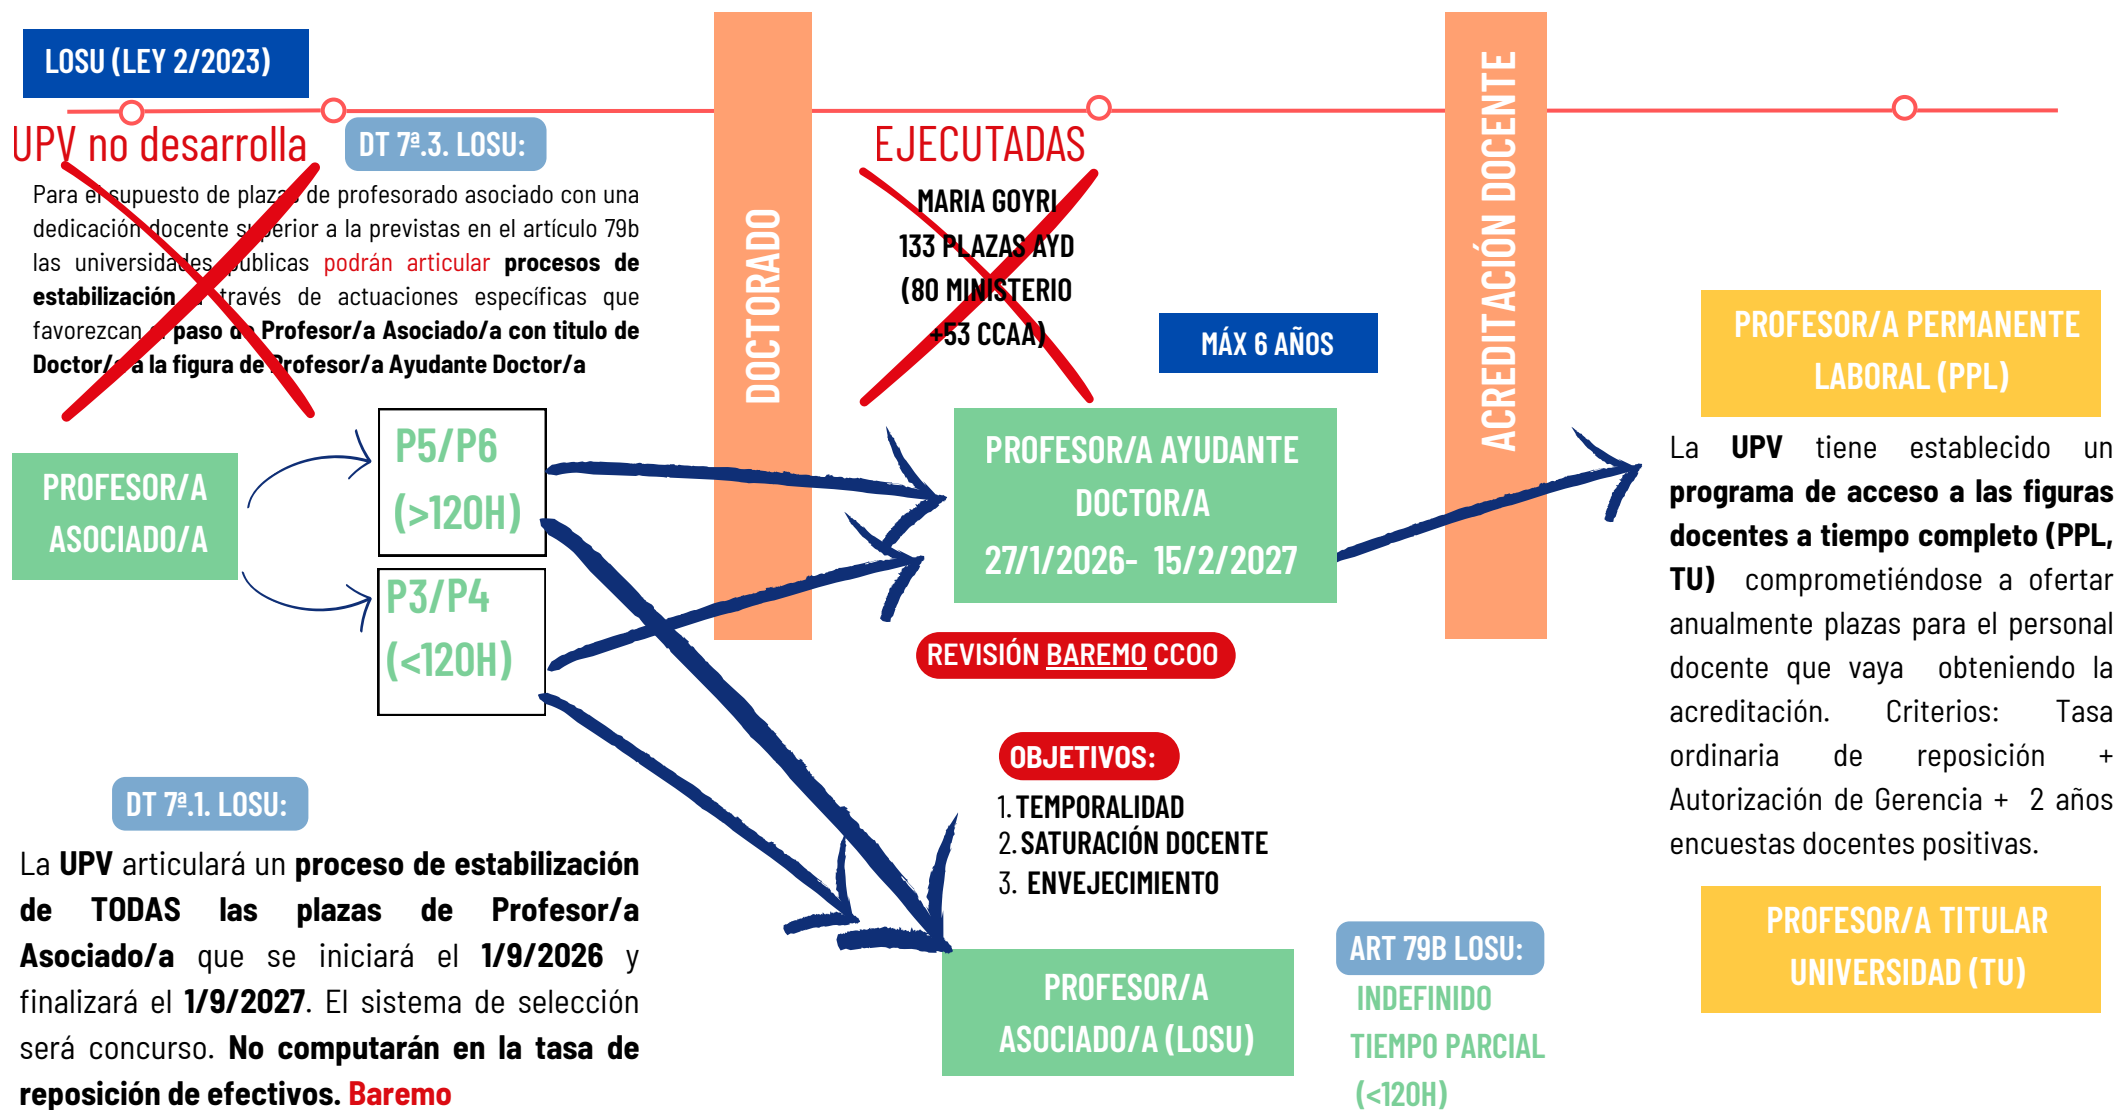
LOSU (LEY 2/2023)

UPV no desarrolla

DT 7ª.3. LOSU:

Para el supuesto de plazas de profesorado asociado con una dedicación docente superior a la previstas en el artículo 79b las universidades públicas podrán articular **procesos de estabilización** a través de actuaciones específicas que favorezcan el **paso de Profesor/a Asociado/a con titulo de Doctor/a a la figura de Profesor/a Ayudante Doctor/a**

DOCTORADO

EJECUTADAS

MARIA GOYRI
133 PLAZAS AYD
(80 MINISTERIO
+53 CCAA)

ACREDITACIÓN DOCENTE

MÁX 6 AÑOS

PROFESOR/A PERMANENTE LABORAL (PPL)

PROFESOR/A ASOCIADO/A

P5/P6 (>120H)

P3/P4 (<120H)

PROFESOR/A AYUDANTE DOCTOR/A
27/1/2026- 15/2/2027

REVISIÓN BAREMO CCOO

La **UPV** tiene establecido un **programa de acceso a las figuras docentes a tiempo completo (PPL, TU)** comprometiéndose a ofertar anualmente plazas para el personal docente que vaya obteniendo la acreditación. Criterios: Tasa ordinaria de reposición + Autorización de Gerencia + 2 años encuestas docentes positivas.

OBJETIVOS:
1. TEMPORALIDAD
2. SATURACIÓN DOCENTE
3. ENVEJECIMIENTO

DT 7ª.1. LOSU:

La **UPV** articulará un **proceso de estabilización de TODAS las plazas de Profesor/a Asociado/a** que se iniciará el **1/9/2026** y finalizará el **1/9/2027**. El sistema de selección será concurso. **No computarán en la tasa de reposición de efectivos.** Baremo

PROFESOR/A ASOCIADO/A (LOSU)

ART 79B LOSU:
INDEFINIDO
TIEMPO PARCIAL
(<120H)

PROFESOR/A TITULAR UNIVERSIDAD (TU)